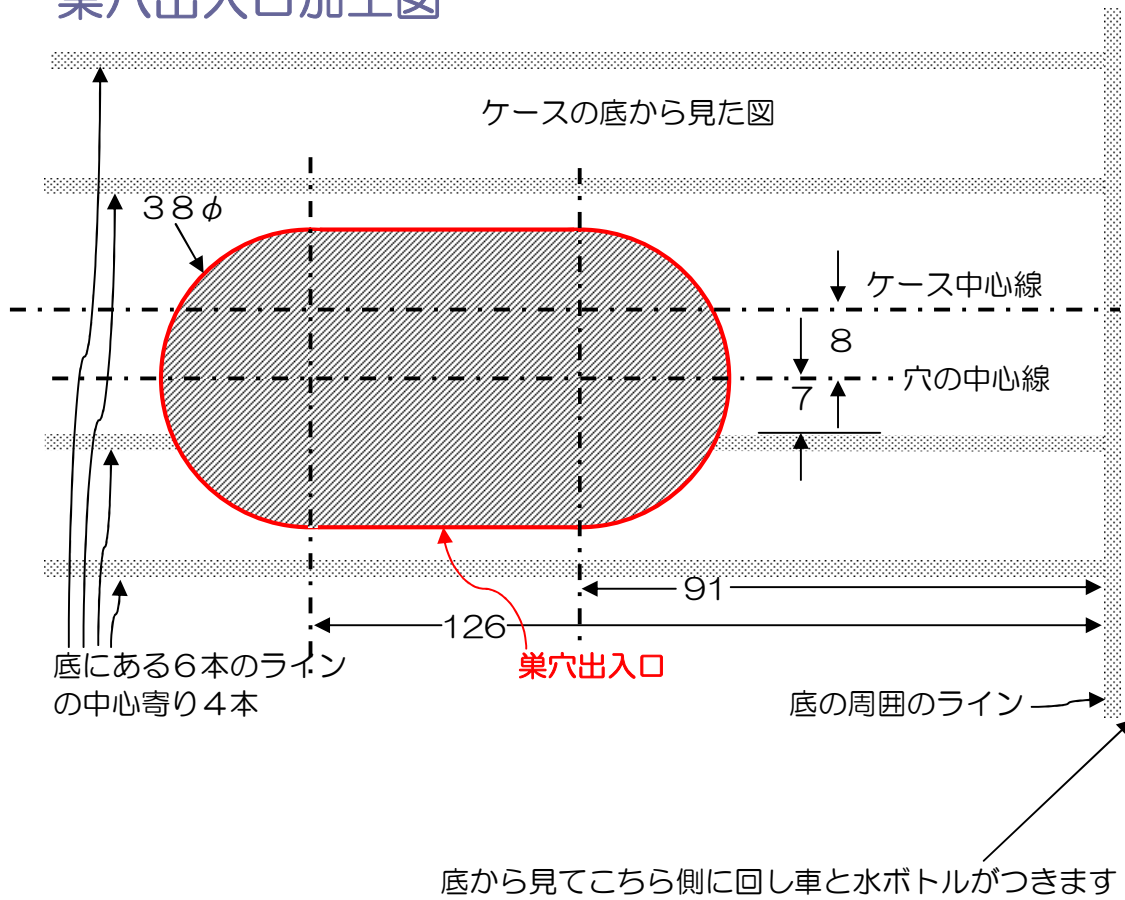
巣穴出入口加工図

ケースの底から見た図

３８$\phi$

ケース中心線

8

穴の中心線

7

91

126

巣穴出入口

底にある６本のライン の中心寄り４本

底の周囲のライン

底から見てこちら側に回し車と水ボトルがつきます